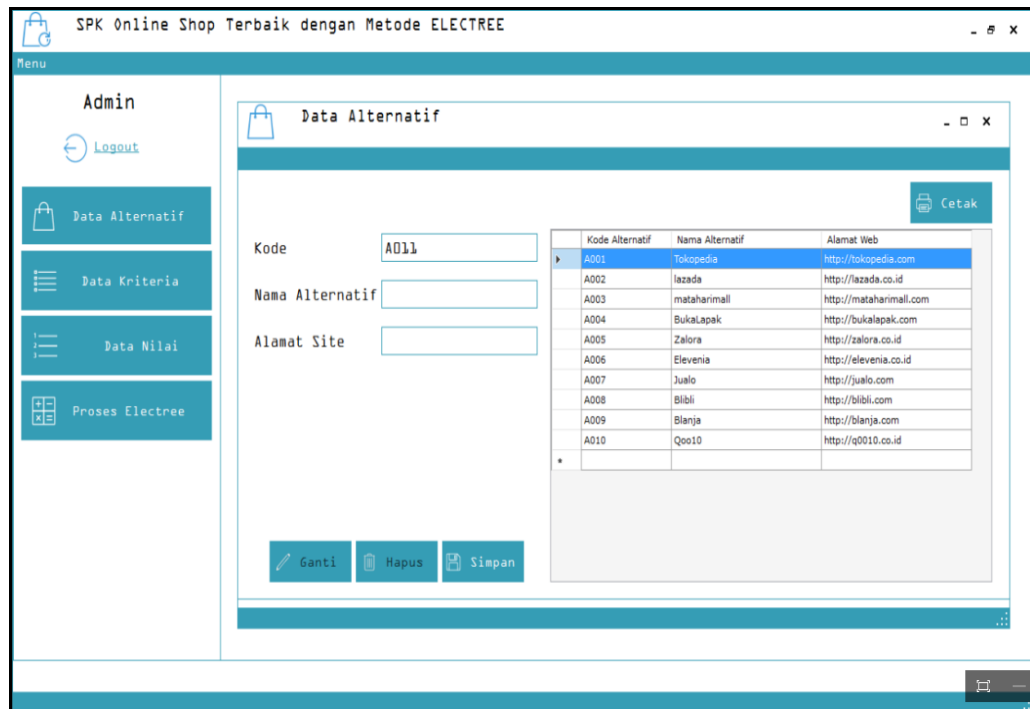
SPK Online Shop Terbaik dengan Metode ELECTREE

Menu

Admin

Logout

Data Alternatif

Data Kriteria

Data Nilai

Proses Electree

Data Alternatif

Cetak

Kode A011

Nama Alternatif

Alamat Site

| | Kode Alternatif | Nama Alternatif | Alamat Web |
|---|---|---|---|
| ▸ | A001 | Tokopedia | http://tokopedia.com |
| | A002 | lazada | http://lazada.co.id |
| | A003 | mataharimall | http://mataharimall.com |
| | A004 | BukaLapak | http://bukalapak.com |
| | A005 | Zalora | http://zalora.co.id |
| | A006 | Elevenia | http://elevenia.co.id |
| | A007 | Jualo | http://jualo.com |
| | A008 | Blibli | http://blibli.com |
| | A009 | Blanja | http://blanja.com |
| | A010 | Qoo10 | http://q0010.co.id |
| * | | | |

Ganti

Hapus

Simpan